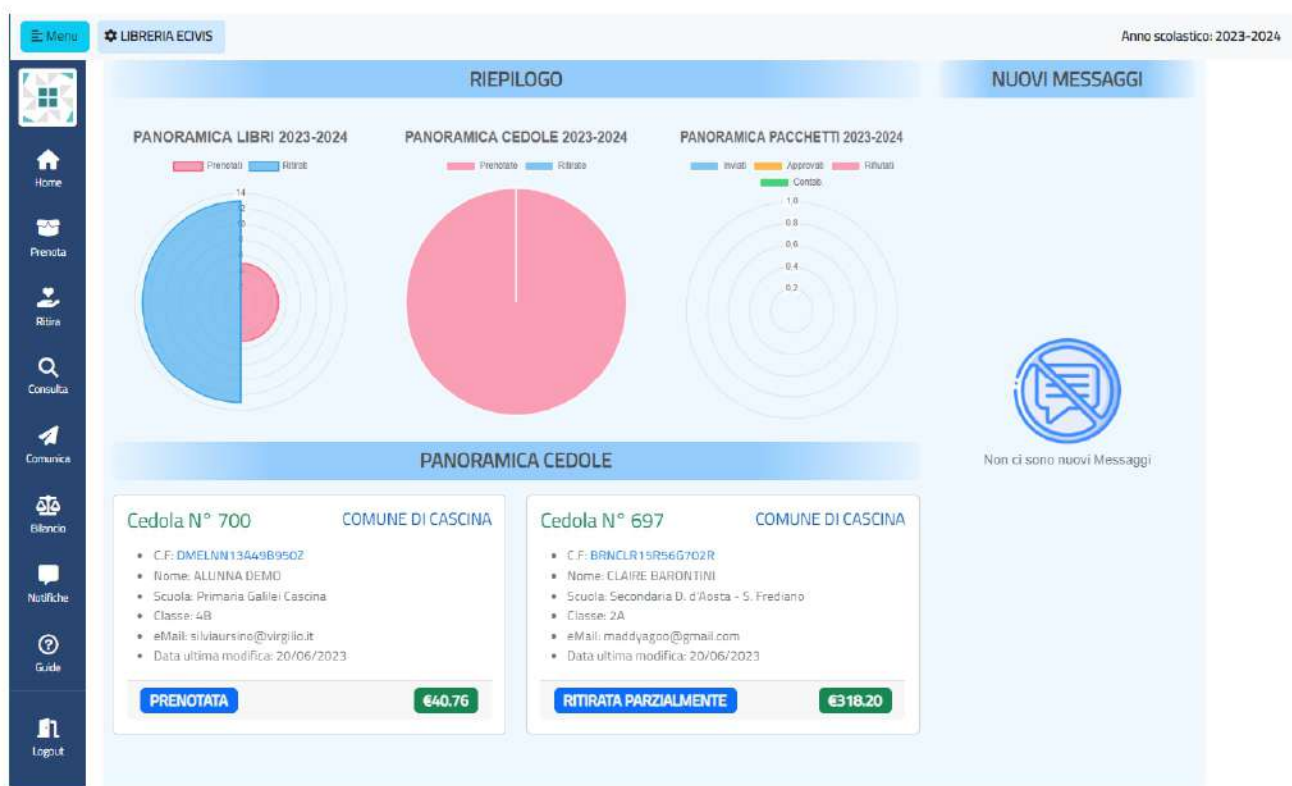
Menu LIBRERIA ECIVIS

Anno scolastico: 2023-2024

Home
Prenota
Ritira
Consulta
Comunica
Bilancio
Notifiche
Guide
Logout

RIEPILOGO

PANORAMICA LIBRI 2023-2024

Prenotati Ritirati

14

PANORAMICA CEDOLE 2023-2024

Prenotate Ritirate

PANORAMICA PACCHETTI 2023-2024

Inviati Approvati Rifiutati Contati

1.0
0.8
0.6
0.4
0.2

NUOVI MESSAGGI

Non ci sono nuovi Messaggi

PANORAMICA CEDOLE

Cedola N° 700 COMUNE DI CASCINA

- C.F: DMELNN13A49B950Z
- Nome: ALUNNA DEMO
- Scuola: Primaria Galilei Cascina
- Classe: 4B
- eMail: silviaursino@virgilio.it
- Data ultima modifica: 20/06/2023

PRENOTATA €40.76

Cedola N° 697 COMUNE DI CASCINA

- C.F: BRNCLR15R56G702R
- Nome: CLAIRE BARONTINI
- Scuola: Secondaria D. d'Aosta - S. Frediano
- Classe: 2A
- eMail: maddyagoo@gmail.com
- Data ultima modifica: 20/06/2023

RITIRATA PARZIALMENTE €318.20